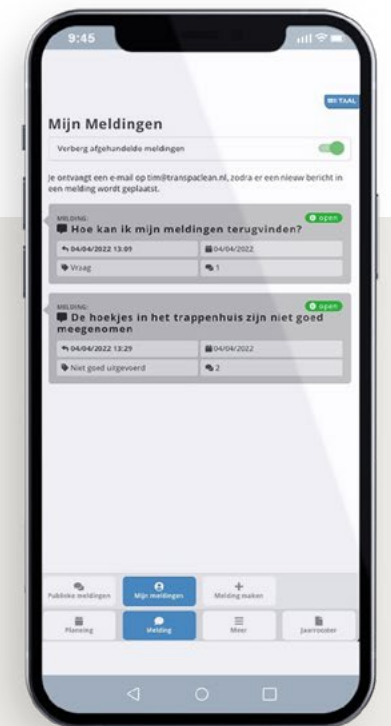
9:45

TAAL

Mijn Meldingen

Verberg afgehandelde meldingen

Je ontvaagt een e-mail op tim@transpaclean.nl, zodra er een nieuw bericht in een melding wordt geplaatst.

MELDING:
open
Hoe kan ik mijn meldingen terugvinden?

| 04/04/2022 13:09 | 04/04/2022 |
|---|---|
| Vraag | 1 |

MELDING:
open
De hoekjes in het trappenhuis zijn niet goed meegenomen

| 04/04/2022 13:29 | 04/04/2022 |
|---|---|
| Niet goed uitgevoerd | 2 |

Publieke meldingen
Mijn meldingen
Melding maken

Planning
Melding
Meer
Jaarrooster